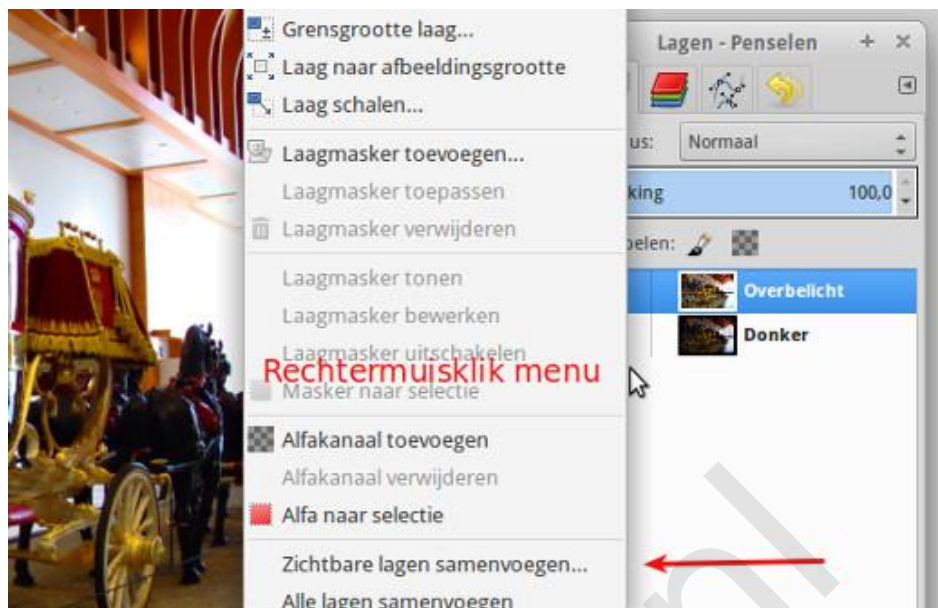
Grensgrootte laag...
Laag naar afbeeldingsgrootte
Laag schalen...
Laagmasker toevoegen...
Laagmasker toepassen
Laagmasker verwijderen
Laagmasker tonen
Laagmasker bewerken
Laagmasker uitschakelen
Rechtermuisklik menu
Masker naar selectie
Alfakanaal toevoegen
Alfakanaal verwijderen
Alfa naar selectie
Zichtbare lagen samenvoegen...
Alle lagen samenvoegen

Lagen - Penselen
us: Normaal
king 100,0
pelen:
Overbelicht
Donker